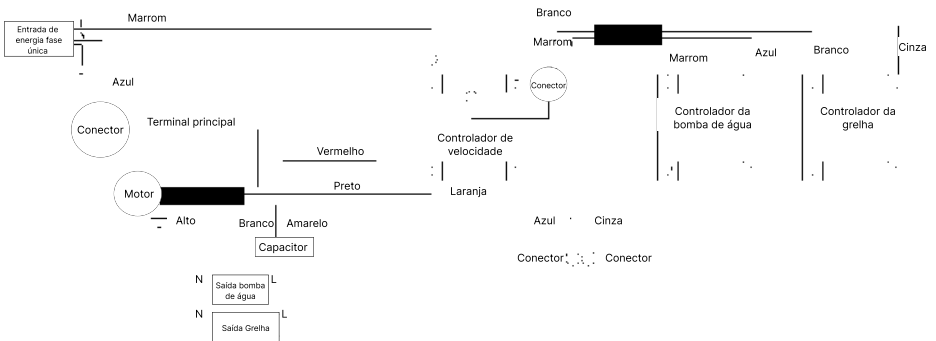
Entrada de energia fase única

Marrom

Azul

Conector

Terminal principal

Vermelho

Preto

Motor

Alto

Branco

Amarelo

Capacitor

N

L

Saída bomba de água

N

L

Saída Grelha

Controlador de velocidade

Laranja

Conector

Branco

Marrom

Marrom

Azul

Branco

Cinza

Controlador da bomba de água

Controlador da grelha

Azul

Cinza

Conector

Conector